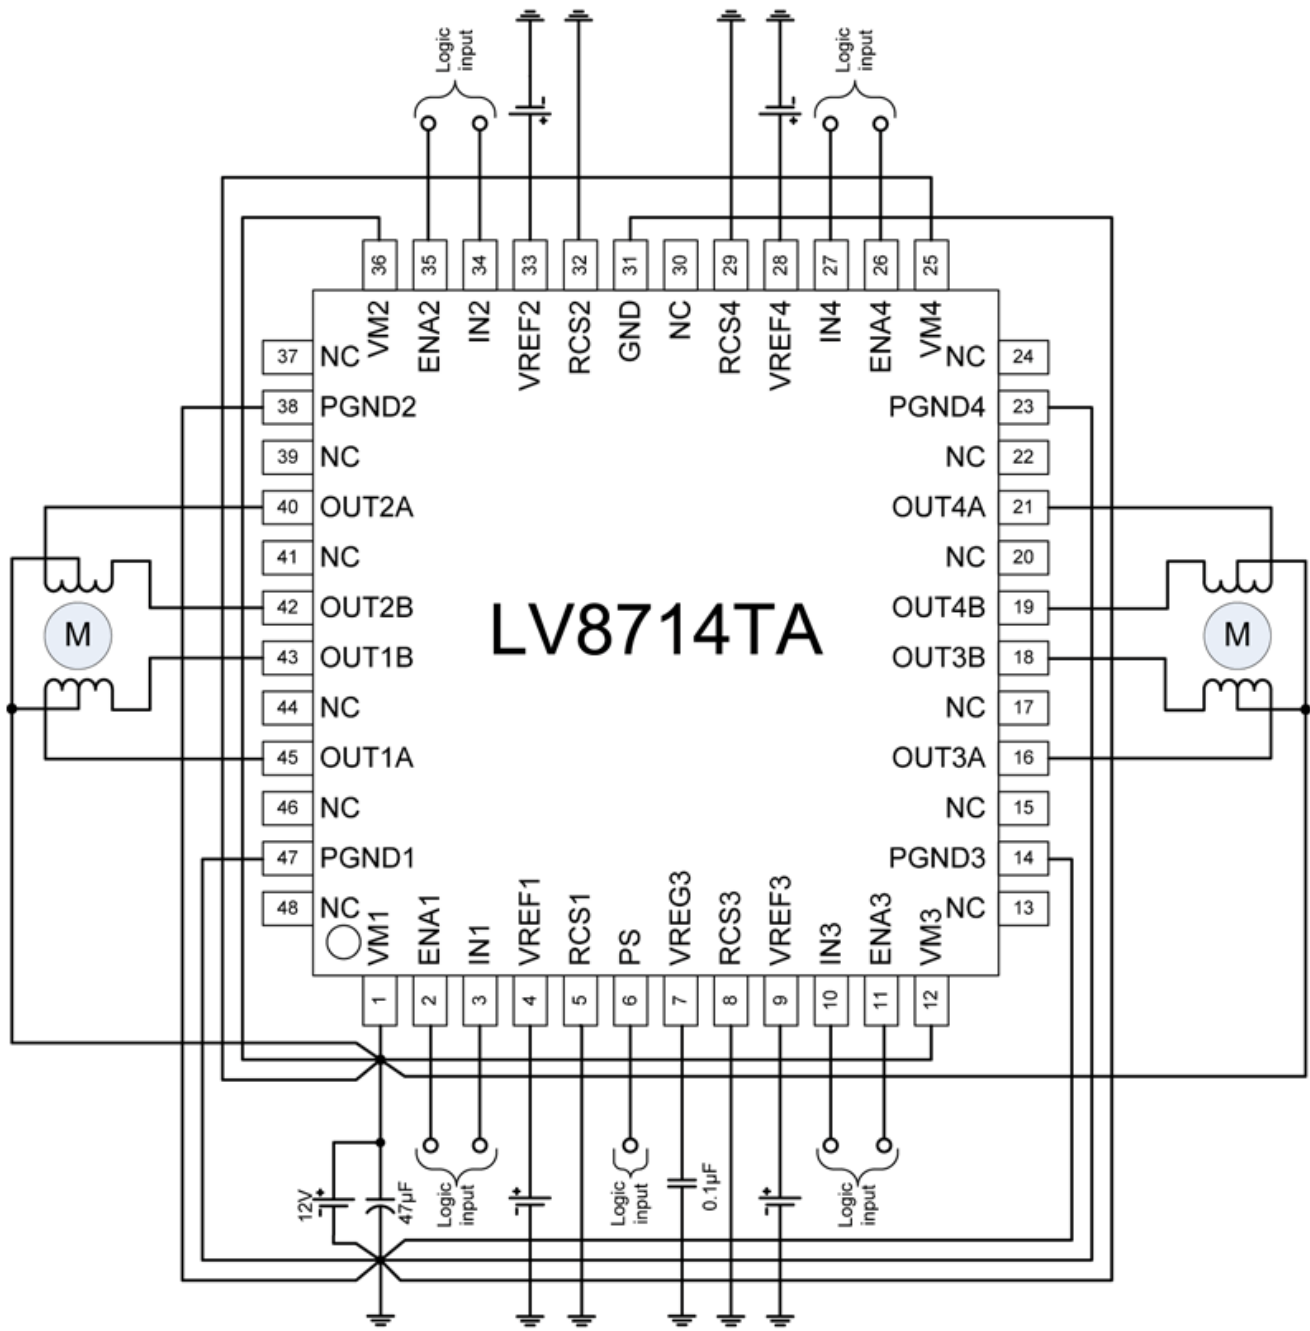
Logic input

Logic input

36 VM2
35 ENA2
34 IN2
33 VREF2
32 RCS2
31 GND
30 NC
29 RCS4
28 VREF4
27 IN4
26 ENA4
25 VM4

37 NC
38 PGND2
39 NC
40 OUT2A
41 NC
42 OUT2B
43 OUT1B
44 NC
45 OUT1A
46 NC
47 PGND1
48 NC

NC 24
PGND4 23
NC 22
OUT4A 21
NC 20
OUT4B 19
OUT3B 18
NC 17
OUT3A 16
NC 15
PGND3 14
NC 13

M

LV8714TA

M

VM1 1
ENA1 2
IN1 3
VREF1 4
RCS1 5
PS 6
VREG3 7
RCS3 8
VREF3 9
IN3 10
ENA3 11
VM3 12

12V
47μF
Logic input
Logic input
0.1μF
Logic input